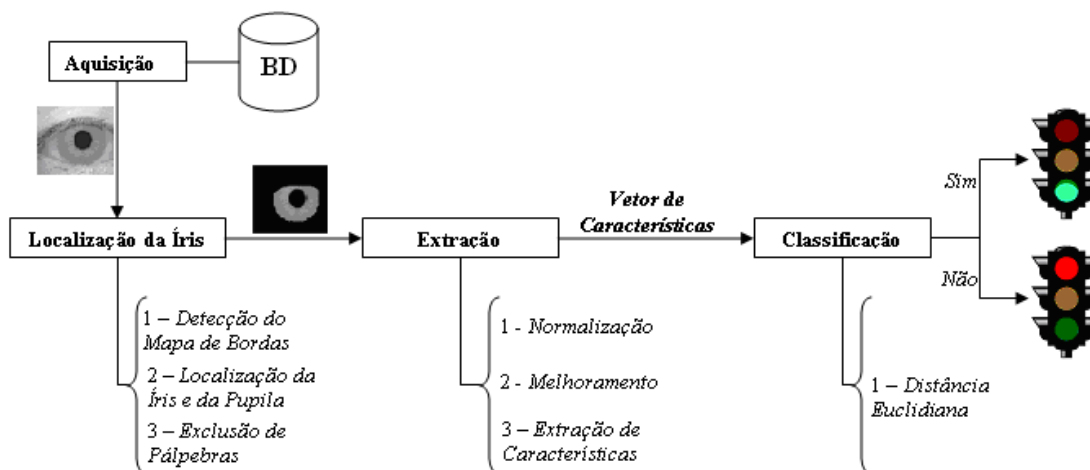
Aquisição

BD

Localização da Íris

Vetor de Características

Extração

Classificação

Sim

Não

1 – Detecção do Mapa de Bordas
2 – Localização da Íris e da Pupila
3 – Exclusão de Pálpebras

1 - Normalização
2 - Melhoramento
3 – Extração de Características

1 – Distância Euclidiana